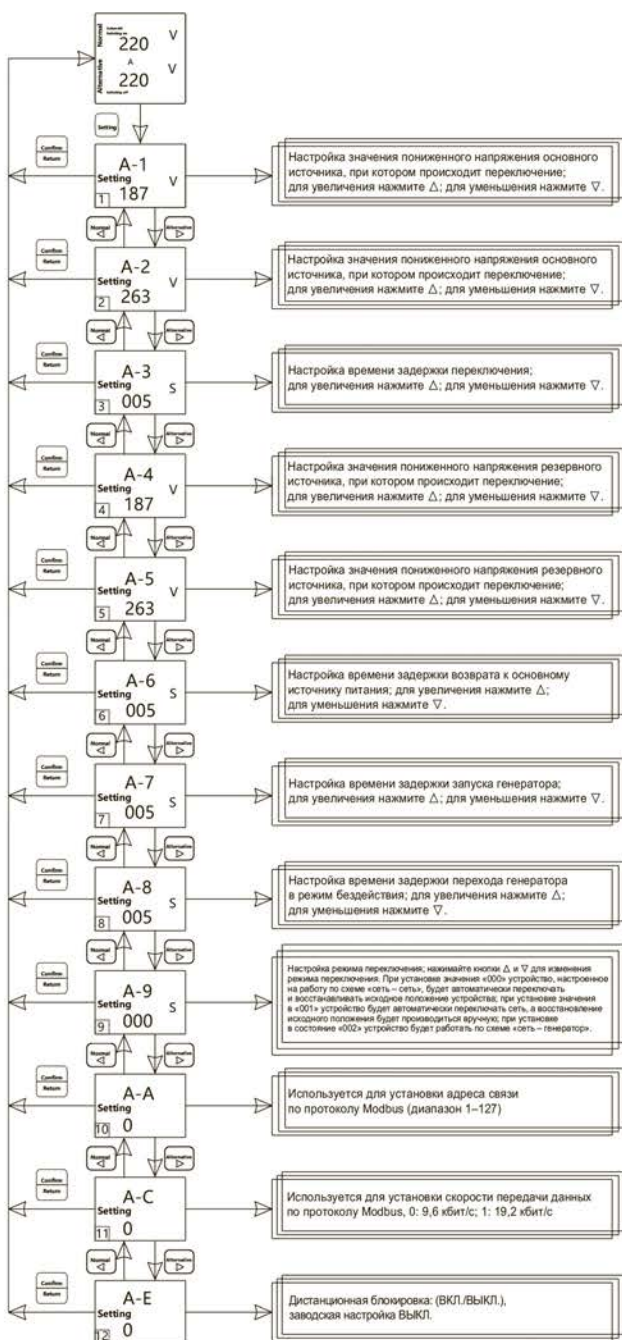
Normal
Switching on
220 V
A
Alternative
220 V
Switching off

Setting

Confirm
Return

A-1
Setting
187 V
1

Настройка значения пониженного напряжения основного источника, при котором происходит переключение; для увеличения нажмите $\triangle$; для уменьшения нажмите $\nabla$.

Normal
Alternative

Confirm
Return

A-2
Setting
263 V
2

Настройка значения пониженного напряжения основного источника, при котором происходит переключение; для увеличения нажмите $\triangle$; для уменьшения нажмите $\nabla$.

Normal
Alternative

Confirm
Return

A-3
Setting
005 S
3

Настройка времени задержки переключения; для увеличения нажмите $\triangle$; для уменьшения нажмите $\nabla$.

Normal
Alternative

Confirm
Return

A-4
Setting
187 V
4

Настройка значения пониженного напряжения резервного источника, при котором происходит переключение; для увеличения нажмите $\triangle$; для уменьшения нажмите $\nabla$.

Normal
Alternative

Confirm
Return

A-5
Setting
263 V
5

Настройка значения пониженного напряжения резервного источника, при котором происходит переключение; для увеличения нажмите $\triangle$; для уменьшения нажмите $\nabla$.

Normal
Alternative

Confirm
Return

A-6
Setting
005 S
6

Настройка времени задержки возврата к основному источнику питания; для увеличения нажмите $\triangle$; для уменьшения нажмите $\nabla$.

Normal
Alternative

Confirm
Return

A-7
Setting
005 S
7

Настройка времени задержки запуска генератора; для увеличения нажмите $\triangle$; для уменьшения нажмите $\nabla$.

Normal
Alternative

Confirm
Return

A-8
Setting
005 S
8

Настройка времени задержки перехода генератора в режим бездействия; для увеличения нажмите $\triangle$; для уменьшения нажмите $\nabla$.

Normal
Alternative

Confirm
Return

A-9
Setting
000 S
9

Настройка режима переключения; нажимайте кнопки $\triangle$ и $\nabla$ для изменения режима переключения. При установке значения «000» устройство, настроенное на работу по схеме «сеть – сеть», будет автоматически переключать и восстанавливать исходное положение устройства; при установке значения в «001» устройство будет автоматически переключать сеть, а восстановление исходного положения будет производиться вручную; при установке в состояние «002» устройство будет работать по схеме «сеть – генератор».

Normal
Alternative

Confirm
Return

A-A
Setting
0
10

Используется для установки адреса связи по протоколу Modbus (диапазон 1–127)

Normal
Alternative

Confirm
Return

A-C
Setting
0
11

Используется для установки скорости передачи данных по протоколу Modbus, 0: 9,6 кбит/с; 1: 19,2 кбит/с

Confirm
Return

A-E
Setting
0
12

Дистанционная блокировка: (ВКЛ./ВЫКЛ.), заводская настройка ВЫКЛ.